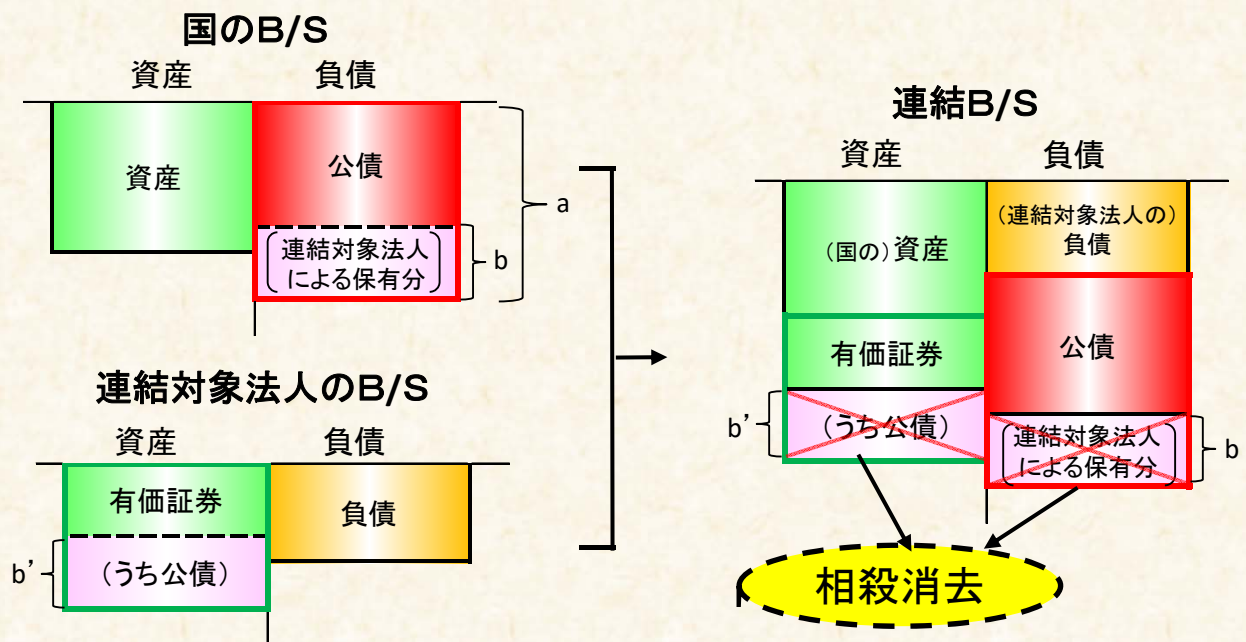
国のB/S

資産　負債

資産

公債

連結対象法人による保有分

a

b

連結対象法人のB/S

資産　負債

有価証券

（うち公債）

負債

b'

連結B/S

資産　負債

（国の）資産

（連結対象法人の）負債

有価証券

公債

（うち公債）

連結対象法人による保有分

b'

b

相殺消去